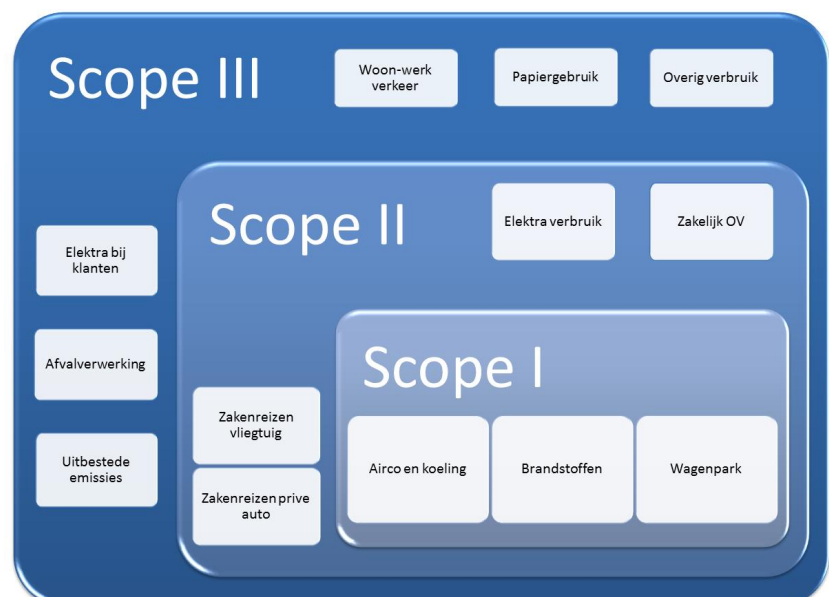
Scope III

Woon-werk verkeer

Papiergebruik

Overig verbruik

Scope II

Elektra verbruik

Zakelijk OV

Elektra bij klanten

Afvalverwerking

Uitbestede emissies

Scope I

Zakenreizen vliegtuig

Zakenreizen prive auto

Airco en koeling

Brandstoffen

Wagenpark